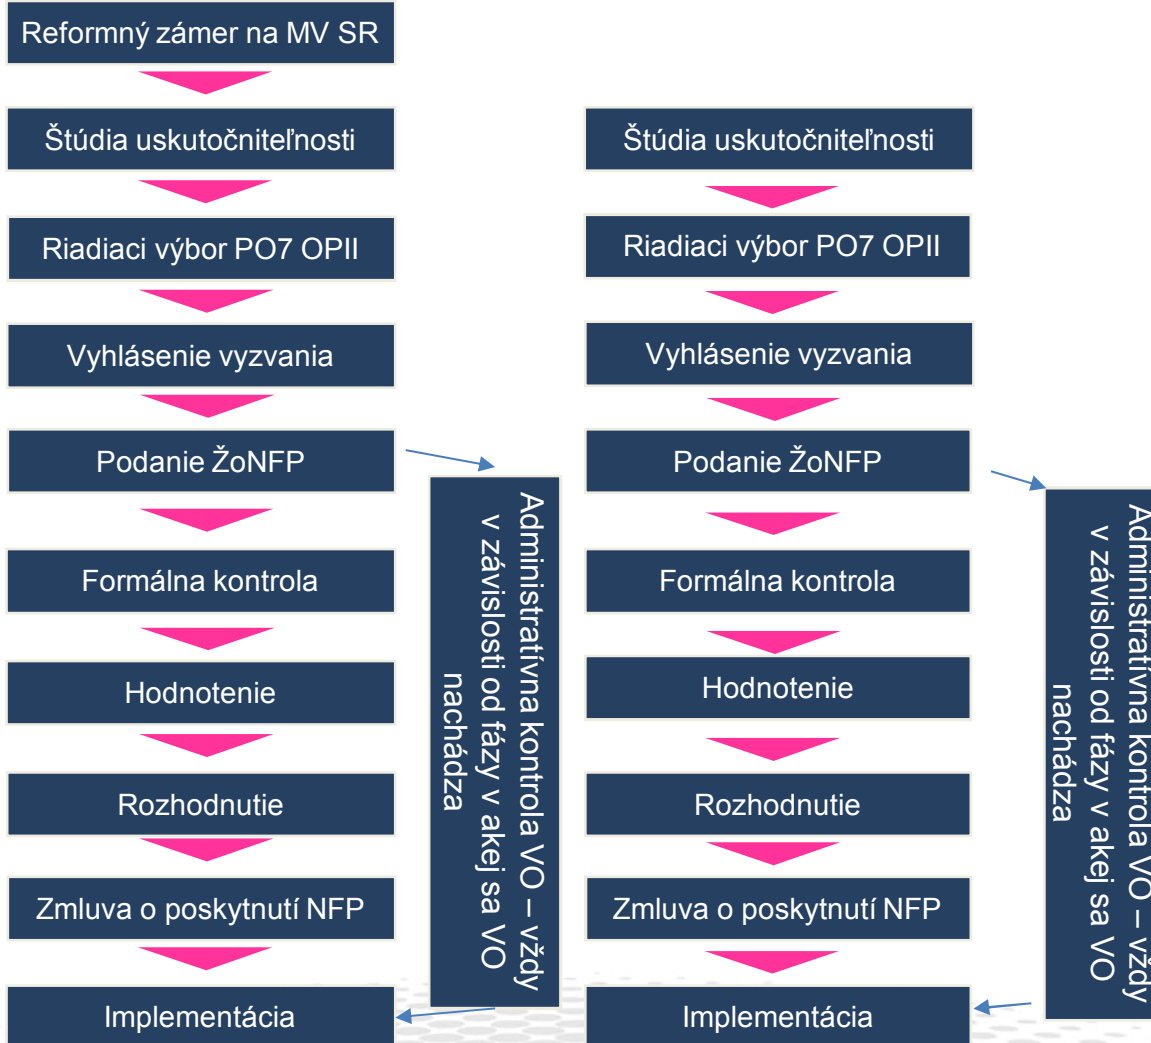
Reformný zámer na MV SR

Štúdia uskutočniteľnosti

Riadiaci výbor PO7 OPII

Vyhlásenie vyzvania

Podanie ŽoNFP

Formálna kontrola

Hodnotenie

Rozhodnutie

Zmluva o poskytnutí NFP

Implementácia

Administratívna kontrola VO – vždy v závislosti od fázy v akej sa VO nachádza

Štúdia uskutočniteľnosti

Riadiaci výbor PO7 OPII

Vyhlásenie vyzvania

Podanie ŽoNFP

Formálna kontrola

Hodnotenie

Rozhodnutie

Zmluva o poskytnutí NFP

Implementácia

Administratívna kontrola VO – vždy v závislosti od fázy v akej sa VO nachádza